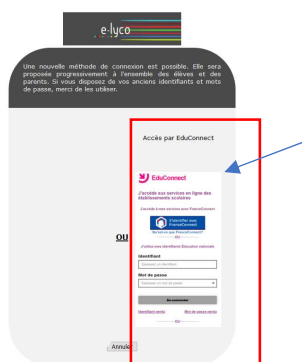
e-lyco

Une nouvelle méthode de connexion est possible. Elle sera proposée progressivement à l'ensemble des élèves et des parents. Si vous disposez de vos anciens identifiants et mots de passe, merci de les utiliser.

Accès par EduConnect

EduConnect

J'accède aux services en ligne des établissements scolaires

J'accède à mes services avec FranceConnect

S'identifier avec FranceConnect

Qu'est-ce que FranceConnect ?

OU

J'utilise mes identifiants Éducation nationale

Identifiant

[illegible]

Mot de passe

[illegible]

Se connecter

Identifiant oublié

Mot de passe oublié

OU

Annuler